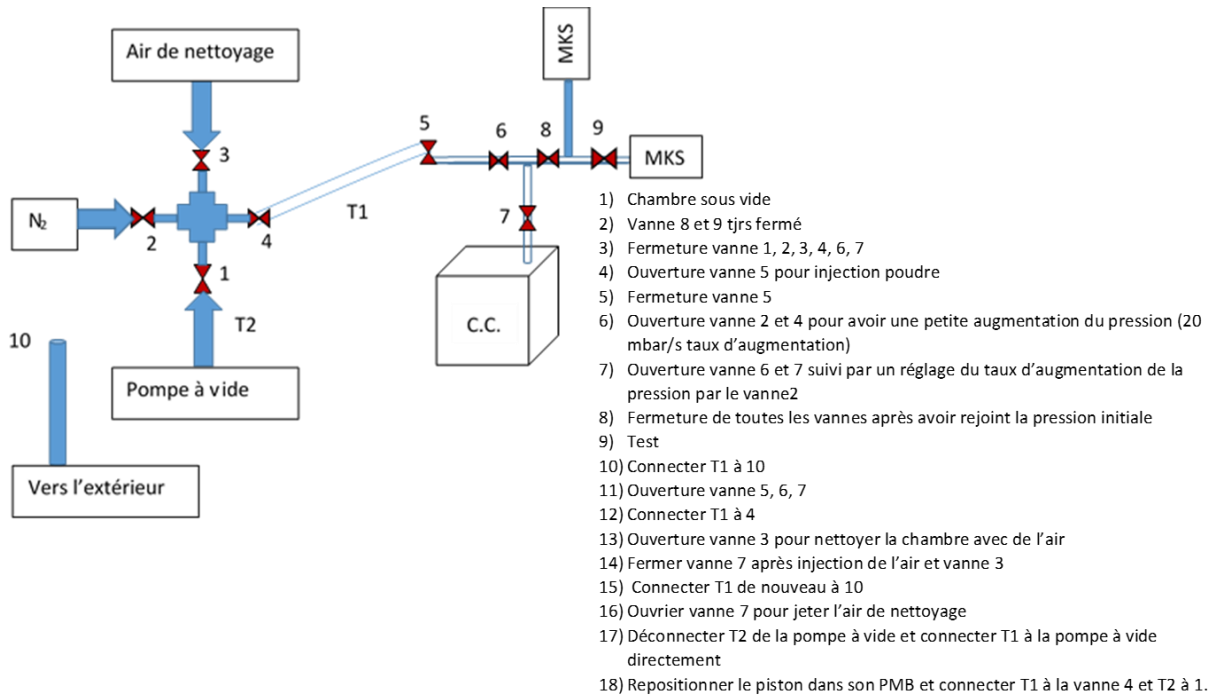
Air de nettoyage

MKS

5 6 8 9

MKS

3

$N_2$

2

4

T1

7

1

T2

C.C.

10

Pompe à vide

Vers l'extérieur

1) Chambre sous vide
2) Vanne 8 et 9 tjrs fermé
3) Fermeture vanne 1, 2, 3, 4, 6, 7
4) Ouverture vanne 5 pour injection poudre
5) Fermeture vanne 5
6) Ouverture vanne 2 et 4 pour avoir une petite augmentation du pression (20 mbar/s taux d'augmentation)
7) Ouverture vanne 6 et 7 suivi par un réglage du taux d'augmentation de la pression par le vanne2
8) Fermeture de toutes les vannes après avoir rejoint la pression initiale
9) Test
10) Connecter T1 à 10
11) Ouverture vanne 5, 6, 7
12) Connecter T1 à 4
13) Ouverture vanne 3 pour nettoyer la chambre avec de l'air
14) Fermer vanne 7 après injection de l'air et vanne 3
15) Connecter T1 de nouveau à 10
16) Ouvrier vanne 7 pour jeter l'air de nettoyage
17) Déconnecter T2 de la pompe à vide et connecter T1 à la pompe à vide directement
18) Repositionner le piston dans son PMB et connecter T1 à la vanne 4 et T2 à 1.